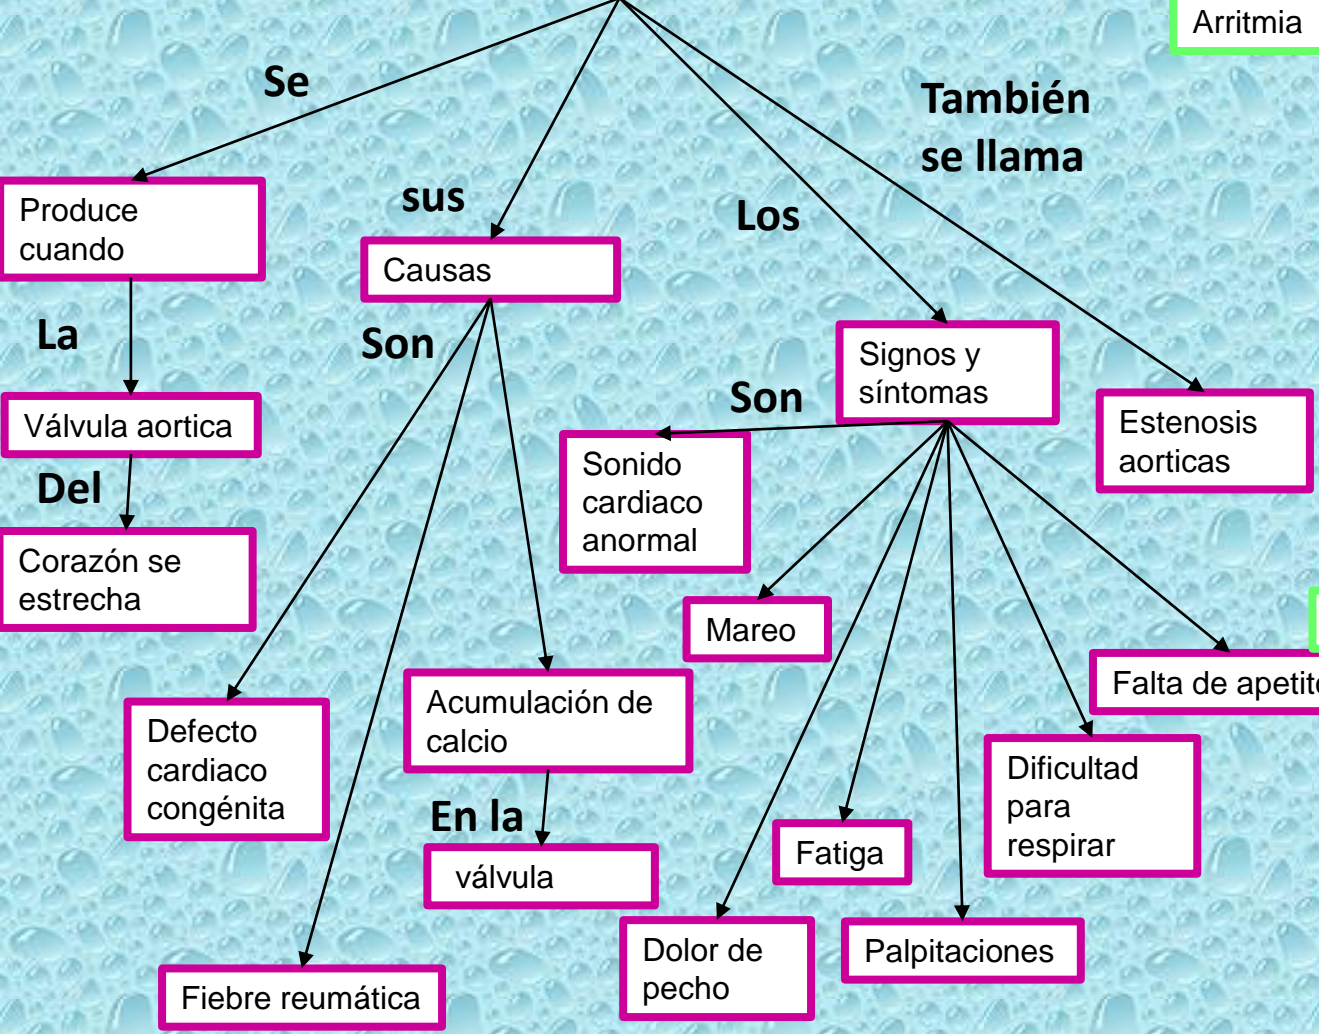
Arritmia

Se

También se llama

Produce cuando

sus

Causas

Los

La

Son

Signos y síntomas

Son

Estenosis aorticas

Válvula aortica

Sonido cardiaco anormal

Del

Corazón se estrecha

Mareo

Falta de apetit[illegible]

Defecto cardiaco congénita

Acumulación de calcio

Dificultad para respirar

En la

válvula

Fatiga

Dolor de pecho

Palpitaciones

Fiebre reumática